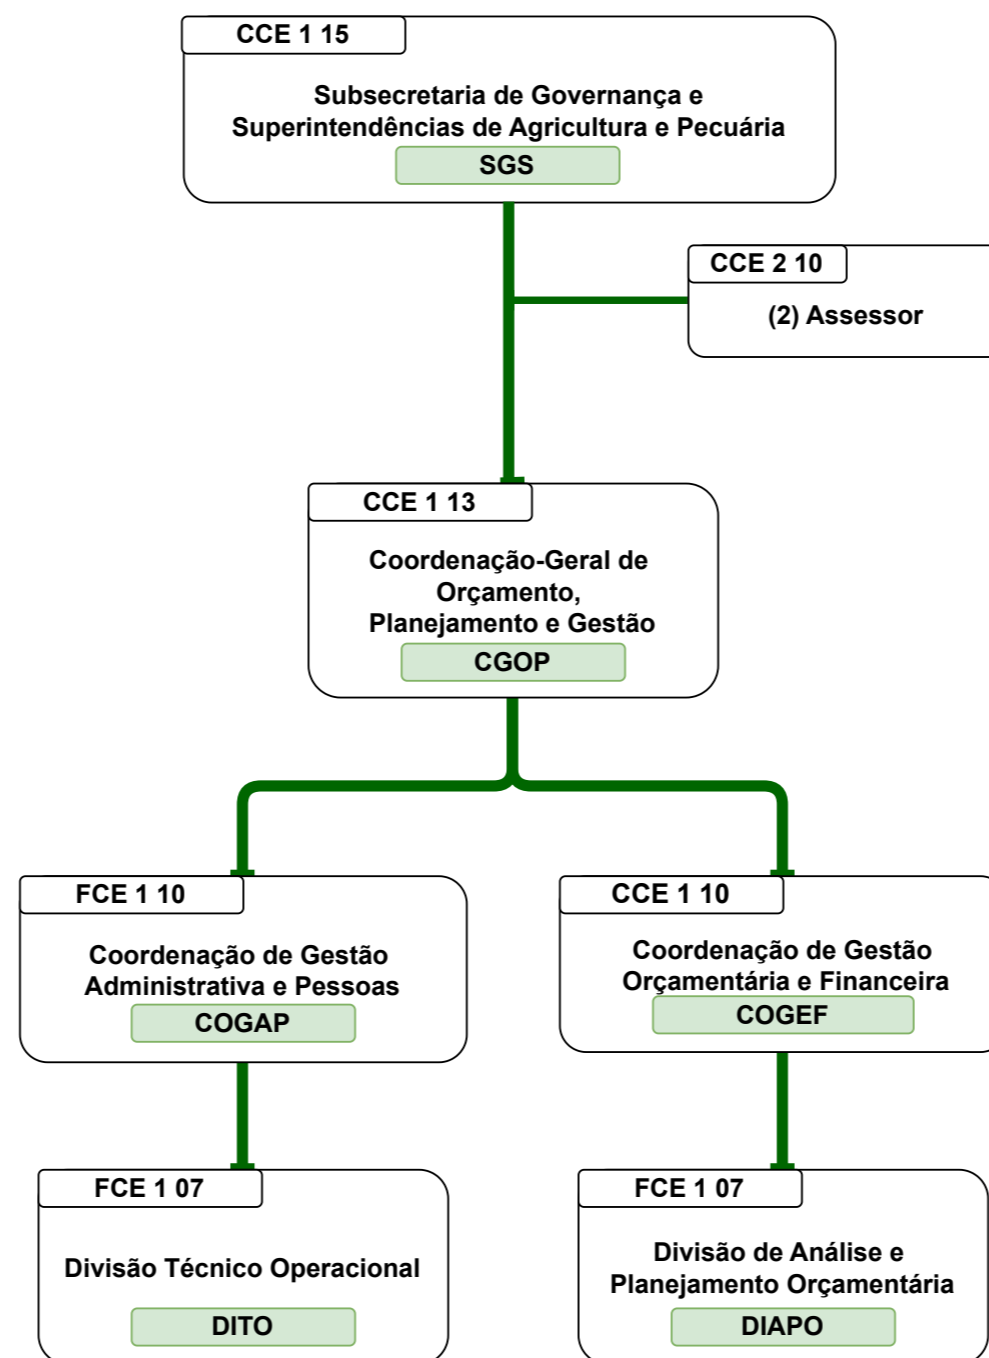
CCE 1 15

Subsecretaria de Governança e Superintendências de Agricultura e Pecuária

SGS

CCE 2 10

(2) Assessor

CCE 1 13

Coordenação-Geral de Orçamento, Planejamento e Gestão

CGOP

FCE 1 10

Coordenação de Gestão Administrativa e Pessoas

COGAP

CCE 1 10

Coordenação de Gestão Orçamentária e Financeira

COGEF

FCE 1 07

Divisão Técnico Operacional

DITO

FCE 1 07

Divisão de Análise e Planejamento Orçamentária

DIAPO